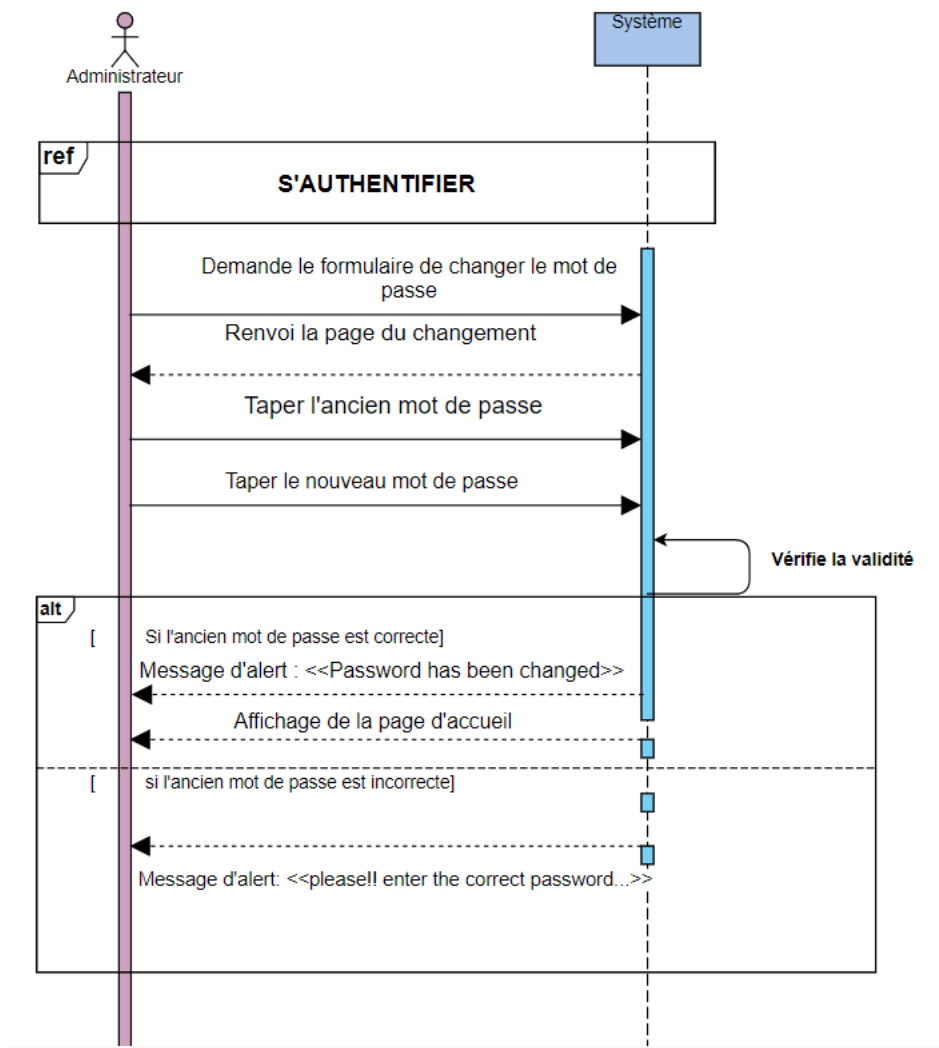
Administrateur

Système

ref

S'AUTHENTIFIER

Demande le formulaire de changer le mot de passe

Renvoi la page du changement

Taper l'ancien mot de passe

Taper le nouveau mot de passe

Vérifie la validité

alt

[ Si l'ancien mot de passe est correcte]

Message d'alert : <<Password has been changed>>

Affichage de la page d'accueil

[ si l'ancien mot de passe est incorrecte]

Message d'alert: <<please!! enter the correct password...>>